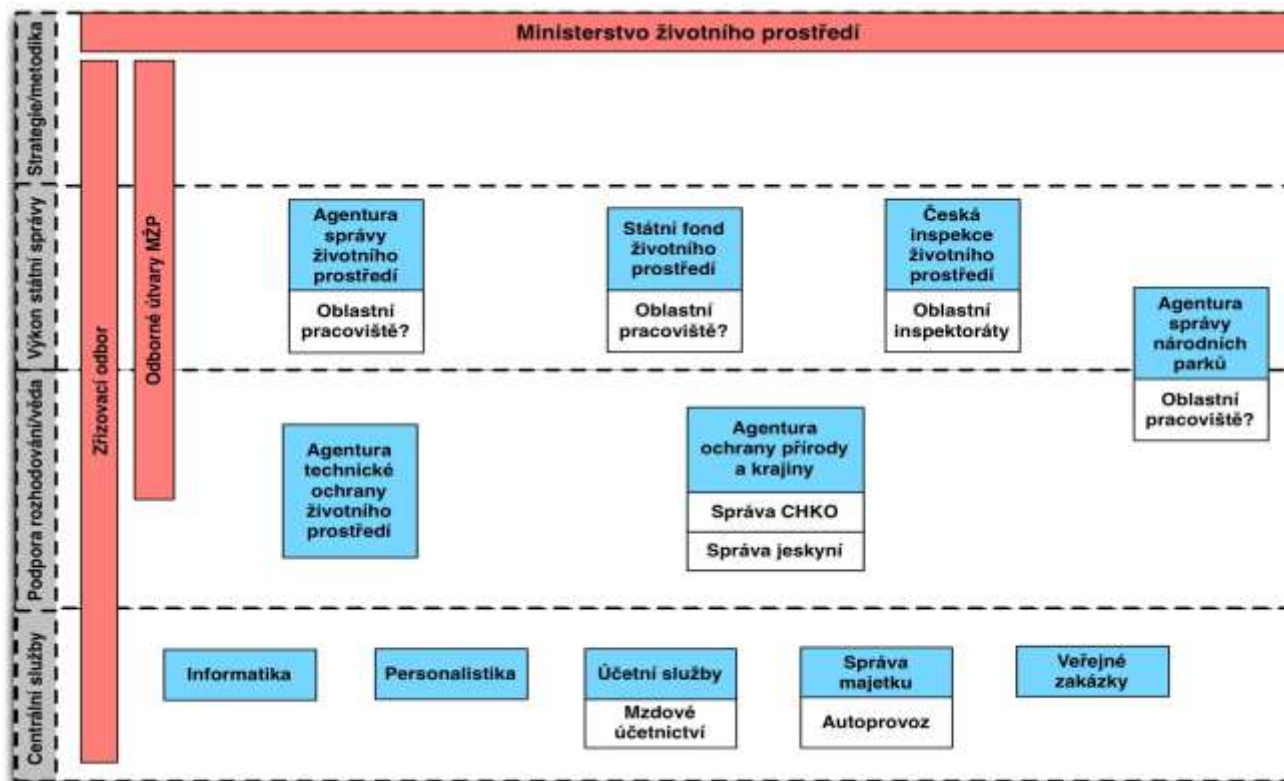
Strategie/metodika

Ministerstvo životního prostředí

Zřizovací odbor

Odborné útvary MŽP

Výkon státní správy

Agentura správy životního prostředí

Oblastní pracoviště?

Státní fond životního prostředí

Oblastní pracoviště?

Česká inspekce životního prostředí

Oblastní inspektoráty

Agentura správy národních parků

Oblastní pracoviště?

Podpora rozhodování/věda

Agentura technické ochrany životního prostředí

Agentura ochrany přírody a krajiny

Správa CHKO

Správa jeskyní

Centrální služby

Informatika

Personalistika

Účetní služby

Mzdové účetnictví

Správa majetku

Autoprovoz

Veřejné zakázky